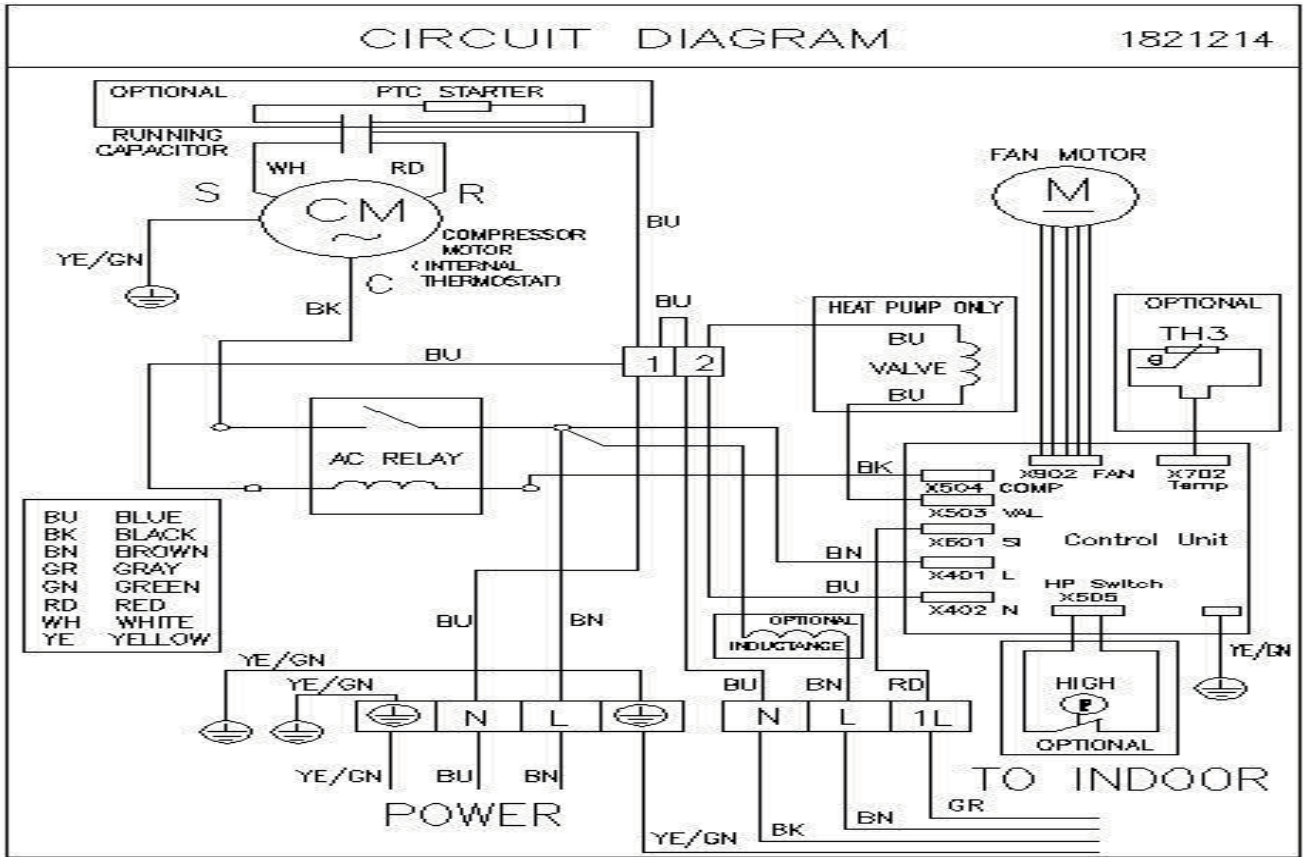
CIRCUIT DIAGRAM 1821214

OPTIONAL PTC STARTER

RUNNING CAPACITOR

WH RD

S R

CM

COMPRESSOR MOTOR (INTERNAL THERMOSTAT)

C

YE/GN

BK

BU

FAN MOTOR

M

BU

HEAT PUMP ONLY

BU

VALVE

BU

OPTIONAL

TH3

BU

1 2

AC RELAY

BK

X902 FAN

X702 Temp

X504 COMP

X503 VAL

X601 SI

Control Unit

BN

X401 L

BU

X402 N

HP Switch X505

| BU | BLUE |
|---|---|
| BK | BLACK |
| BN | BROWN |
| GR | GRAY |
| GN | GREEN |
| RD | RED |
| WH | WHITE |
| YE | YELLOW |

BU BN

OPTIONAL INDUCTANCE

YE/GN

YE/GN

YE/GN

BU BN RD

HIGH

OPTIONAL

N L

N L 1L

YE/GN BU BN

TO INDOOR

POWER

GR

BN

BK

YE/GN